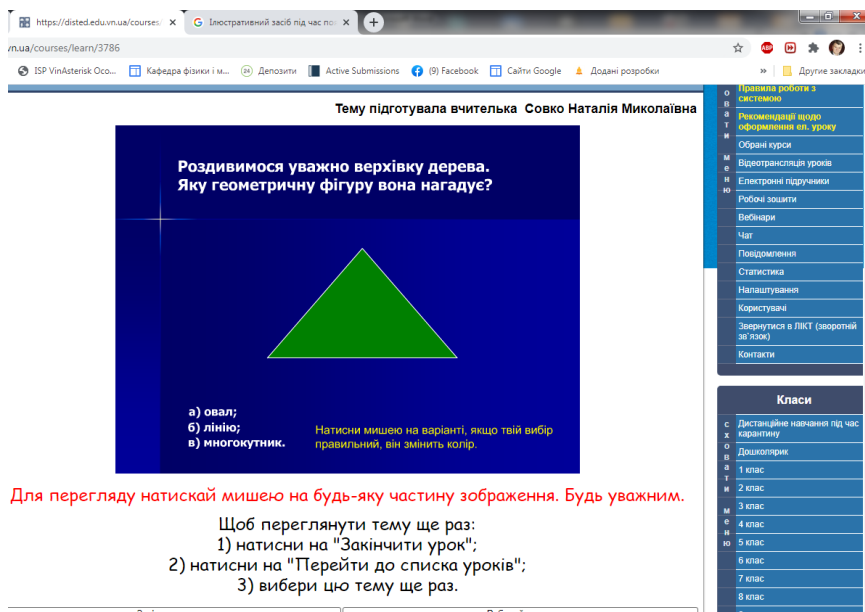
https://disted.edu.vn.ua/courses/ ×
Ілюстративний засіб під час пош ×
+
vn.ua/courses/learn/3786
ISP VinAsterisk Осо... Кафедра фізики і м... Депозити Active Submissions (9) Facebook Сайти Google Додані розробки » Другие закладки

Тему підготувала вчителька Совко Наталія Миколаївна

Роздивимося уважно верхівку дерева. Яку геометричну фігуру вона нагадує?

а) овал;
б) лінію;
в) многокутник.

Натисни мишею на варіанті, якщо твій вибір правильний, він змінить колір.

Для перегляду натискай мишею на будь-яку частину зображення. Будь уважним.

Щоб переглянути тему ще раз:
1) натисни на "Закінчити урок";
2) натисни на "Перейти до списка уроків";
3) вибери цю тему ще раз.

овати меню
Правила роботи з системою
Рекомендації щодо оформлення ел. уроку
Обрані курси
Відеотрансляція уроків
Електронні підручники
Робочі зошити
Вебінари
Чат
Повідомлення
Статистика
Налаштування
Користувачі
Звернутися в ЛІКТ (зворотній зв`язок)
Контакти

Класи
сховати меню
Дистанційне навчання під час карантину
Дошколярик
1 клас
2 клас
3 клас
4 клас
5 клас
6 клас
7 клас
8 клас